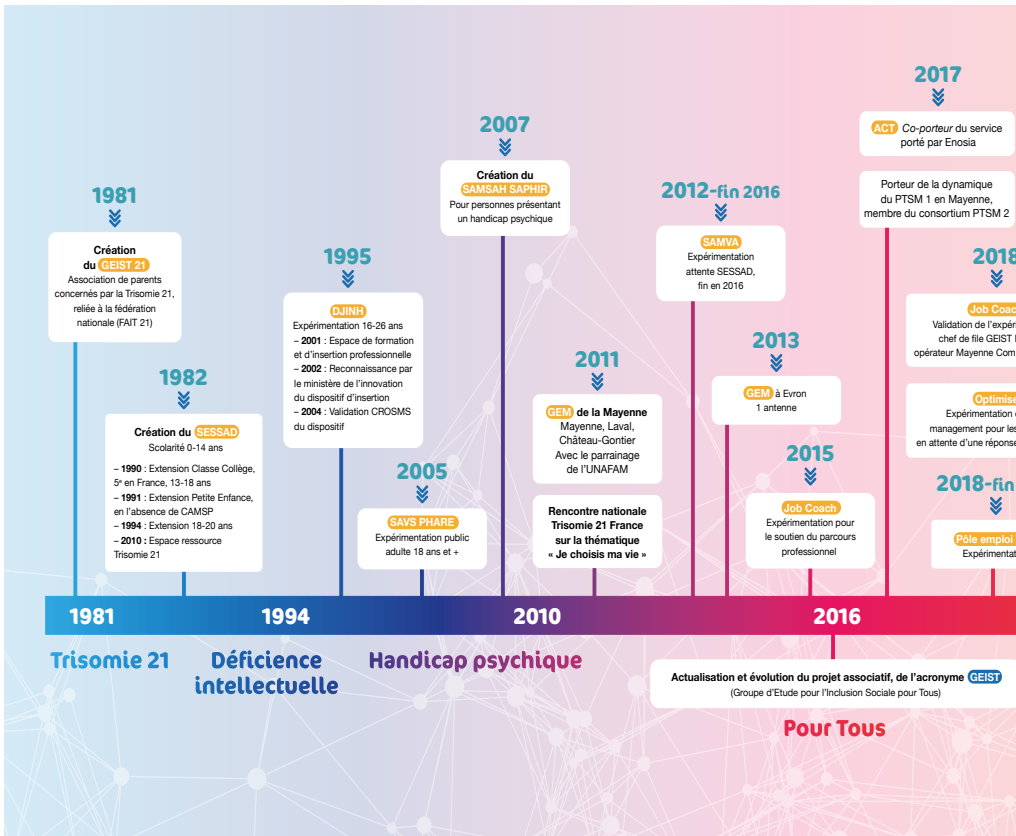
1981

Création du GEIST 21
Association de parents concernés par la Trisomie 21, reliée à la fédération nationale (FAIT 21)

1982

Création du SESSAD
Scolarité 0-14 ans
– 1990 : Extension Classe Collège, 5e en France, 13-18 ans
– 1991 : Extension Petite Enfance, en l'absence de CAMSP
– 1994 : Extension 18-20 ans
– 2010 : Espace ressource Trisomie 21

1995

DJINH
Expérimentation 16-26 ans
– 2001 : Espace de formation et d'insertion professionnelle
– 2002 : Reconnaissance par le ministère de l'innovation du dispositif d'insertion
– 2004 : Validation CROSMS du dispositif

2005

SAVS PHARE
Expérimentation public adulte 18 ans et +

2007

Création du SAMSAH SAPHIR
Pour personnes présentant un handicap psychique

2011

GEM de la Mayenne
Mayenne, Laval, Château-Gontier
Avec le parrainage de l'UNAFAM

Rencontre nationale Trisomie 21 France sur la thématique « Je choisis ma vie »

2012-fin 2016

SAMVA
Expérimentation attente SESSAD, fin en 2016

2013

GEM à Evron
1 antenne

2015

Job Coach
Expérimentation pour le soutien du parcours professionnel

2017

ACT Co-porteur du service porté par Enosia

Porteur de la dynamique du PTSM 1 en Mayenne, membre du consortium PTSM 2

2018

Job Coa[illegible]
Validation de l'expé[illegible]
chef de file GEIST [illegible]
opérateur Mayenne Com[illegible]

Optimis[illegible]
Expérimentation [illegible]
management pour les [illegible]
en attente d'une réponse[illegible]

2018-fin

Pôle emploi
Expérimentat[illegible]

1981 1994 2010 2016

Trisomie 21

Déficience intellectuelle

Handicap psychique

Actualisation et évolution du projet associatif, de l'acronyme GEIST
(Groupe d'Etude pour l'Inclusion Sociale pour Tous)

Pour Tous